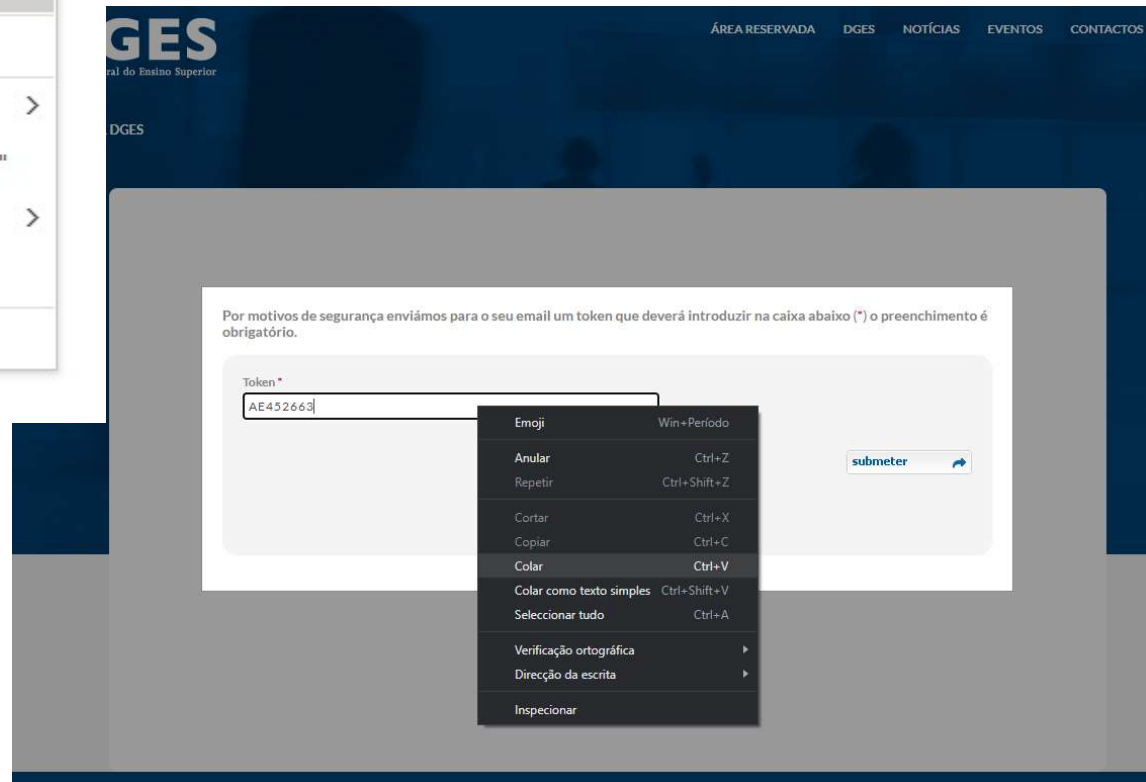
GES
ral do Ensino Superior

ÁREA RESERVADA DGES NOTÍCIAS EVENTOS CONTACTOS

DGES

Por motivos de segurança enviámos para o seu email um token que deverá introduzir na caixa abaixo (*) o preenchimento é obrigatório.

Token *
AE452663

submeter

Emoji Win+Período
Anular Ctrl+Z
Repetir Ctrl+Shift+Z
Cortar Ctrl+X
Copiar Ctrl+C
Colar Ctrl+V
Colar como texto simples Ctrl+Shift+V
Seleccionar tudo Ctrl+A
Verificação ortográfica
Direcção da escrita
Inspecionar